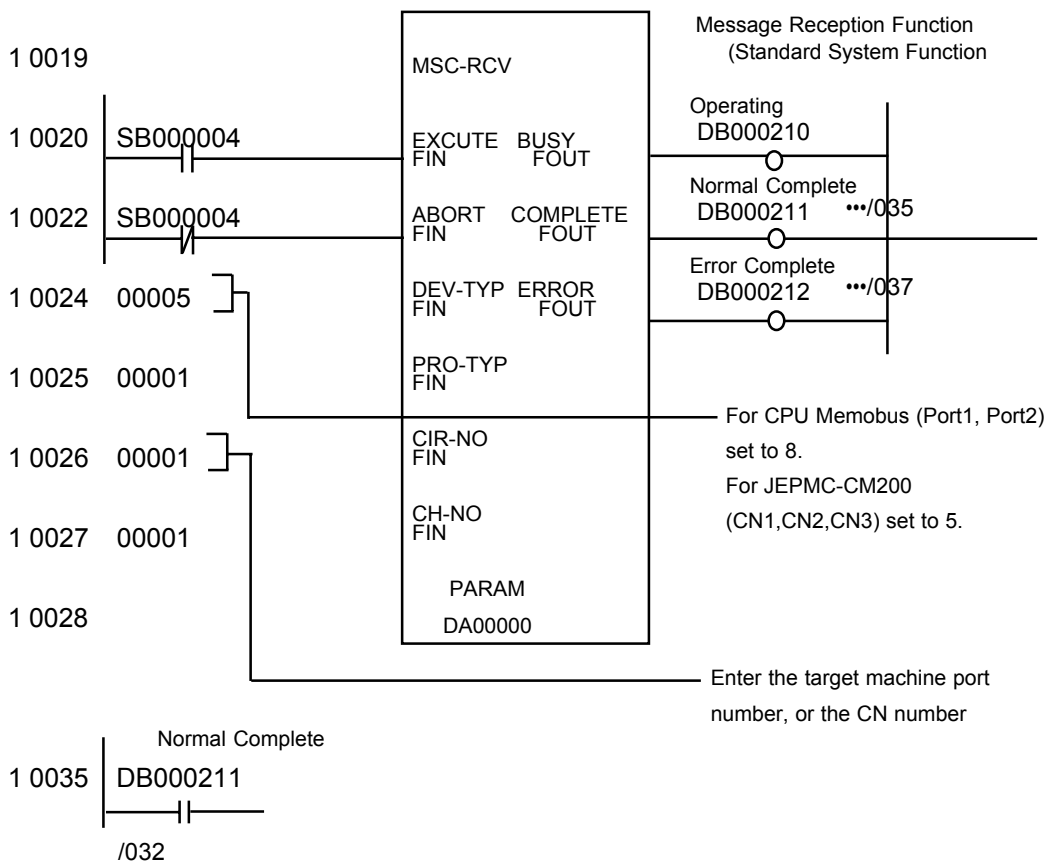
Message Reception Function
(Standard System Function

1 0019 MSC-RCV

Operating
DB000210

1 0020 SB000004

EXCUTE FIN
BUSY FOUT

Normal Complete
DB000211 •••/035

1 0022 SB000004

ABORT FIN
COMPLETE FOUT

Error Complete
DB000212 •••/037

1 0024 00005

DEV-TYP FIN
ERROR FOUT

1 0025 00001

PRO-TYP FIN

For CPU Memobus (Port1, Port2) set to 8.
For JEPMC-CM200 (CN1,CN2,CN3) set to 5.

1 0026 00001

CIR-NO FIN

1 0027 00001

CH-NO FIN

1 0028

PARAM
DA00000

Enter the target machine port number, or the CN number

Normal Complete
1 0035 DB000211
/032